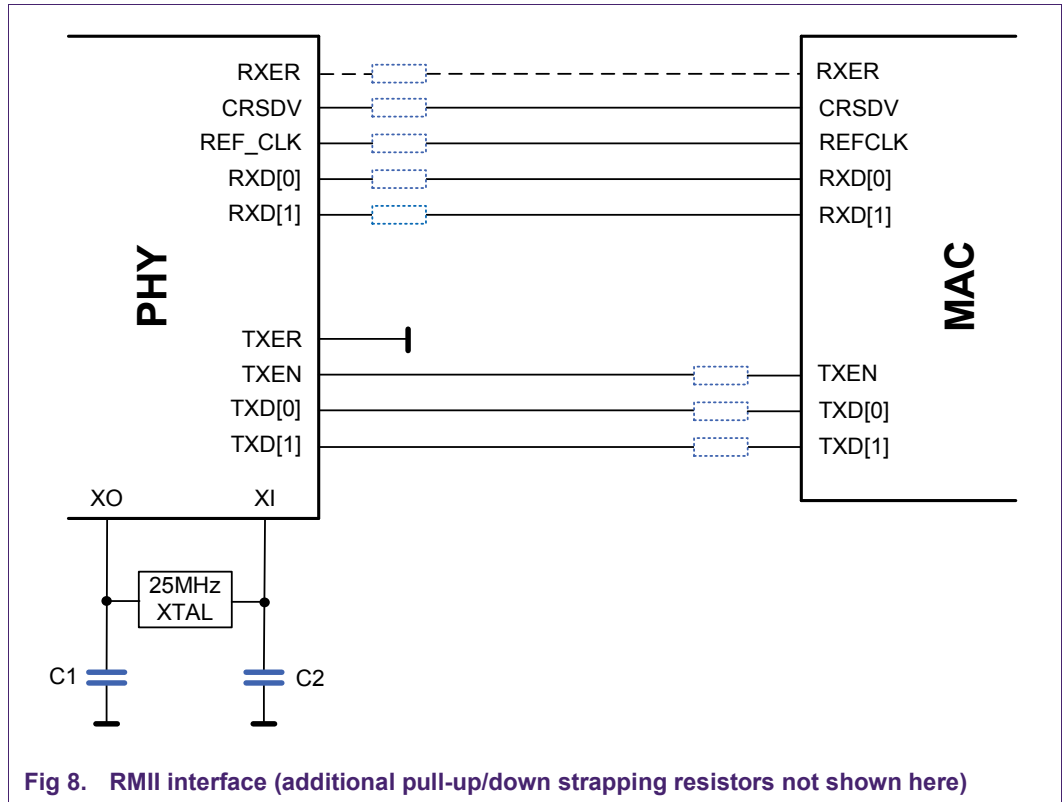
RXER
CRSDV
REF_CLK
RXD[0]
RXD[1]

PHY

TXER
TXEN
TXD[0]
TXD[1]

XO
XI

25MHz
XTAL

C1
C2

RXER
CRSDV
REFCLK
RXD[0]
RXD[1]

MAC

TXEN
TXD[0]
TXD[1]

Fig 8. RMII interface (additional pull-up/down strapping resistors not shown here)